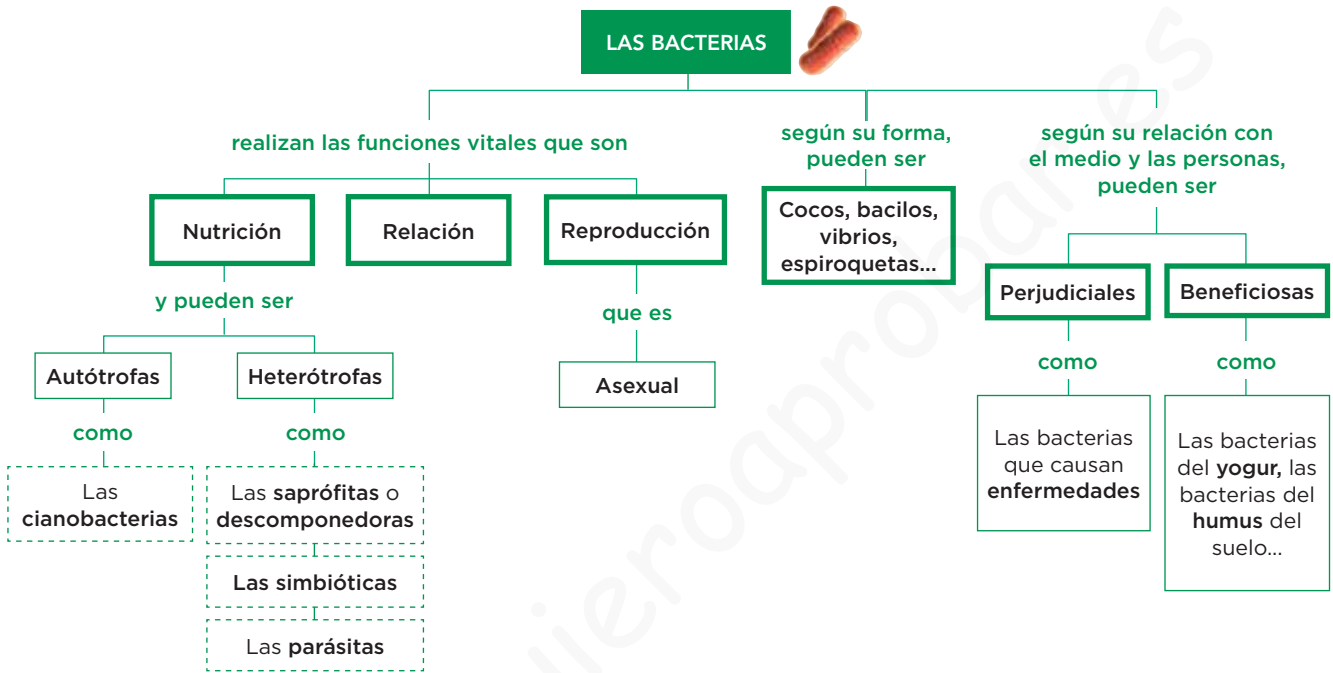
LAS BACTERIAS

realizan las funciones vitales que son

Nutrición

y pueden ser

Autótrofas

como

Las cianobacterias

Heterótrofas

como

Las saprófitas o descomponedoras

Las simbióticas

Las parásitas

Relación

Reproducción

que es

Asexual

según su forma, pueden ser

Cocos, bacilos, vibrios, espiroquetas...

según su relación con el medio y las personas, pueden ser

Perjudiciales

como

Las bacterias que causan enfermedades

Beneficiosas

como

Las bacterias del yogur, las bacterias del humus del suelo...

quieroaprobar.es